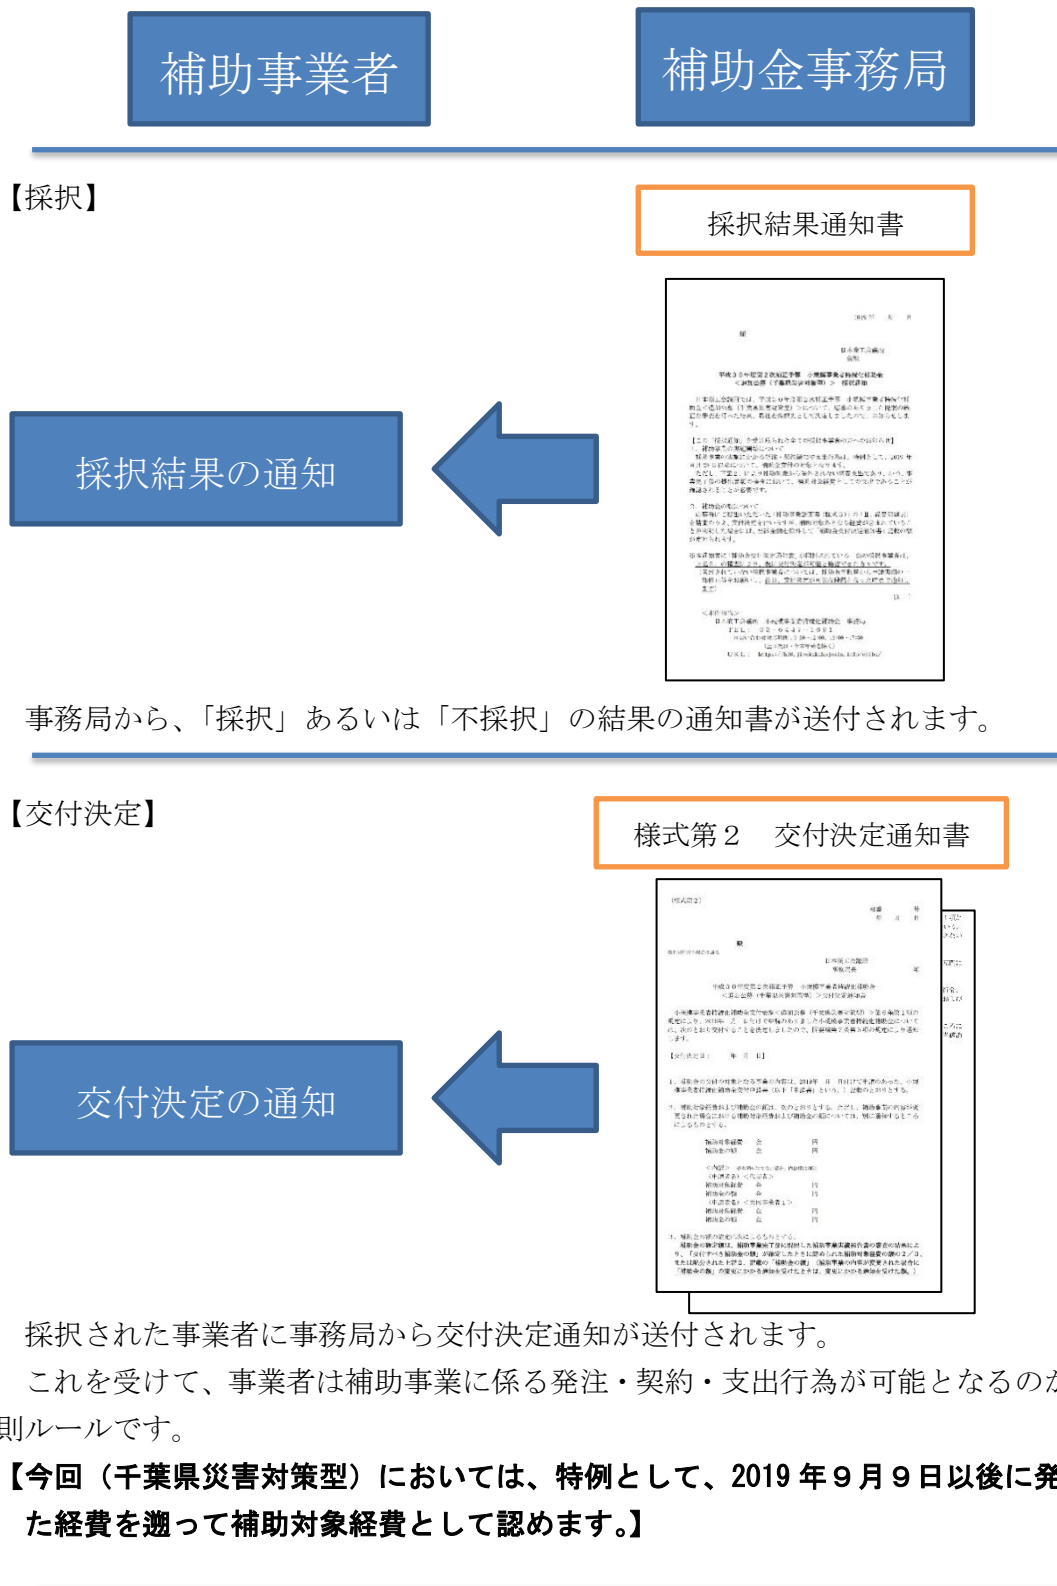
補助事業者

補助金事務局

【採択】

採択結果通知書

採択結果の通知

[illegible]

事務局から、「採択」あるいは「不採択」の結果の通知書が送付されます。

【交付決定】

様式第２　交付決定通知書

交付決定の通知

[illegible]

採択された事業者に事務局から交付決定通知が送付されます。

これを受けて、事業者は補助事業に係る発注・契約・支出行為が可能となるのが

則ルールです。

【今回（千葉県災害対策型）においては、特例として、2019 年９月９日以後に発

た経費を遡って補助対象経費として認めます。】